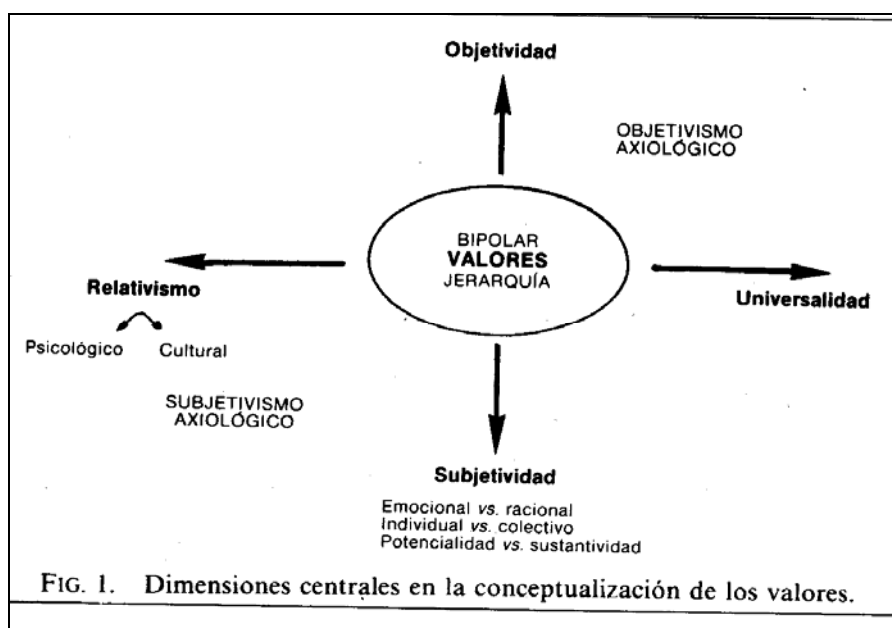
Objetividad

OBJETIVISMO AXIOLÓGICO

BIPOLAR
VALORES
JERARQUÍA

Relativismo

Psicológico Cultural

Universalidad

SUBJETIVISMO AXIOLÓGICO

Subjetividad

Emocional *vs.* racional
Individual *vs.* colectivo
Potencialidad *vs.* sustantividad

FIG. 1. Dimensiones centrales en la conceptualización de los valores.